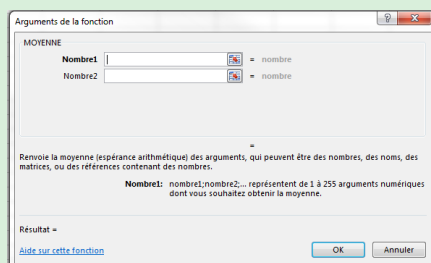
Arguments de la fonction

?

MOYENNE

Nombre1 = nombre

Nombre2 = nombre

=

Renvoie la moyenne (espérance arithmétique) des arguments, qui peuvent être des nombres, des noms, des matrices, ou des références contenant des nombres.

Nombre1: nombre1;nombre2;... représentent de 1 à 255 arguments numériques dont vous souhaitez obtenir la moyenne.

Résultat =

Aide sur cette fonction

OK

Annuler